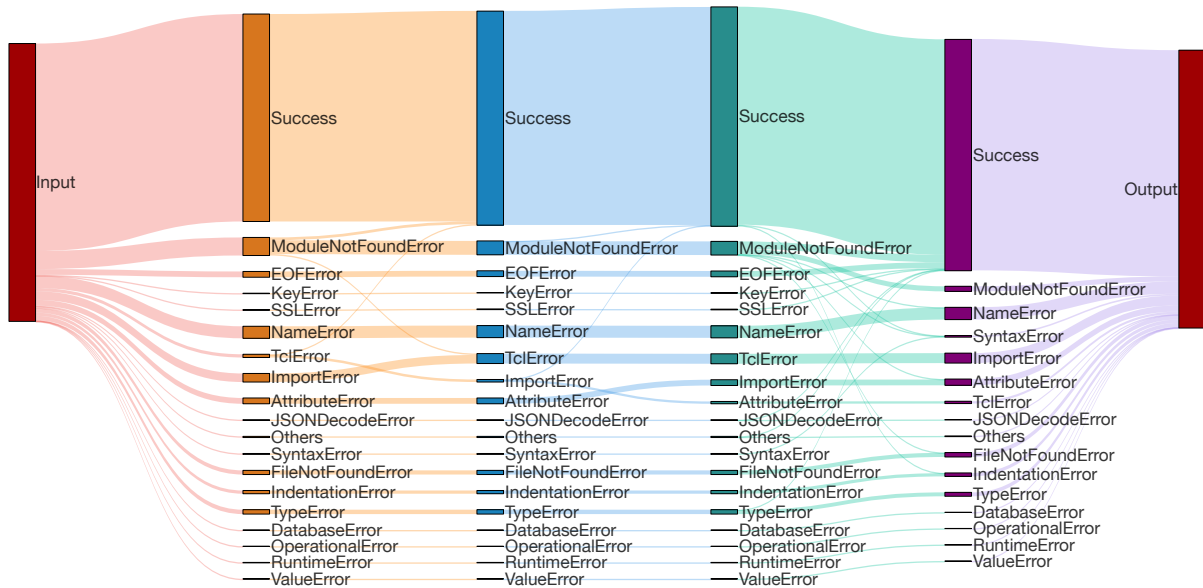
Input

Success
ModuleNotFoundError
EOFError
KeyError
SSLError
NameError
TclError
ImportError
AttributeError
JSONDecodeError
Others
SyntaxError
FileNotFoundError
IndentationError
TypeError
DatabaseError
OperationalError
RuntimeError
ValueError

Success
ModuleNotFoundError
EOFError
KeyError
SSLError
NameError
TclError
ImportError
AttributeError
JSONDecodeError
Others
SyntaxError
FileNotFoundError
IndentationError
TypeError
DatabaseError
OperationalError
RuntimeError
ValueError

Success
ModuleNotFoundError
EOFError
KeyError
SSLError
NameError
TclError
ImportError
AttributeError
JSONDecodeError
Others
SyntaxError
FileNotFoundError
IndentationError
TypeError
DatabaseError
OperationalError
RuntimeError
ValueError

Success
ModuleNotFoundError
NameError
SyntaxError
ImportError
AttributeError
TclError
JSONDecodeError
Others
FileNotFoundError
IndentationError
TypeError
DatabaseError
OperationalError
RuntimeError
ValueError

Output